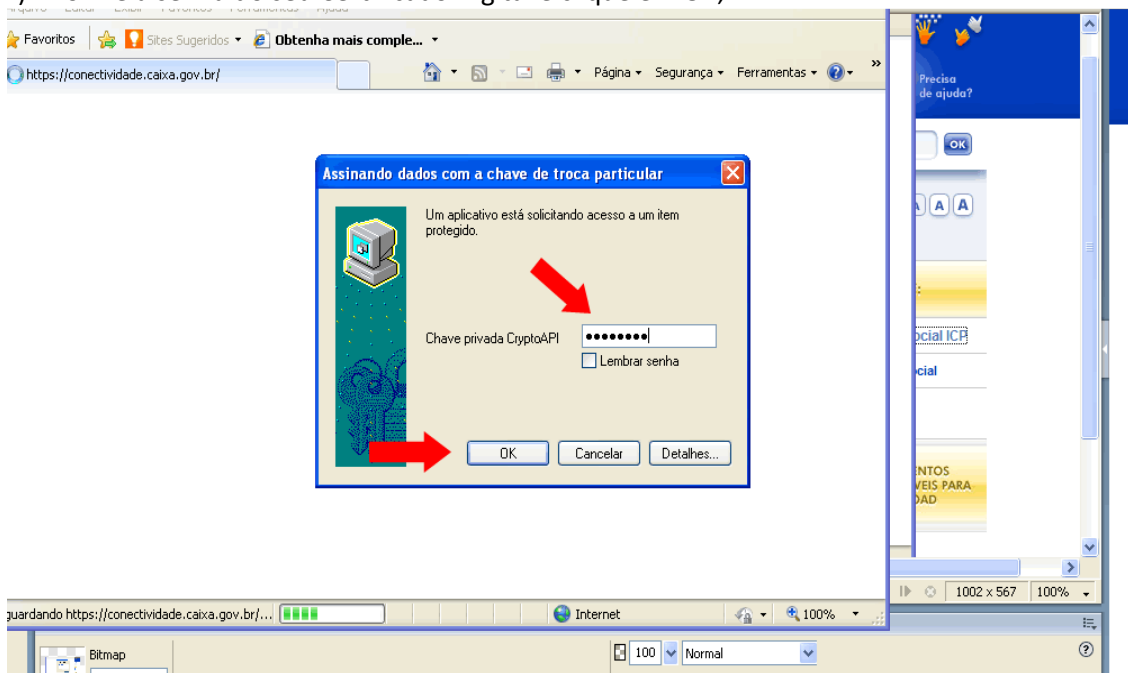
Favoritos | Sites Sugeridos ▾ | Obtenha mais comple... ▾

https://conectividade.caixa.gov.br/

Página ▾ Segurança ▾ Ferramentas ▾

Precisa de ajuda?

OK

A A A

ocial ICP

ocial

ENTOS
VEIS PARA
DAD

Assinando dados com a chave de troca particular

Um aplicativo está solicitando acesso a um item protegido.

Chave privada CryptoAPI ••••••••

Lembrar senha

OK | Cancelar | Detalhes...

guardando https://conectividade.caixa.gov.br/...

Internet

100%

1002 x 567 | 100%

Bitmap

100 | Normal